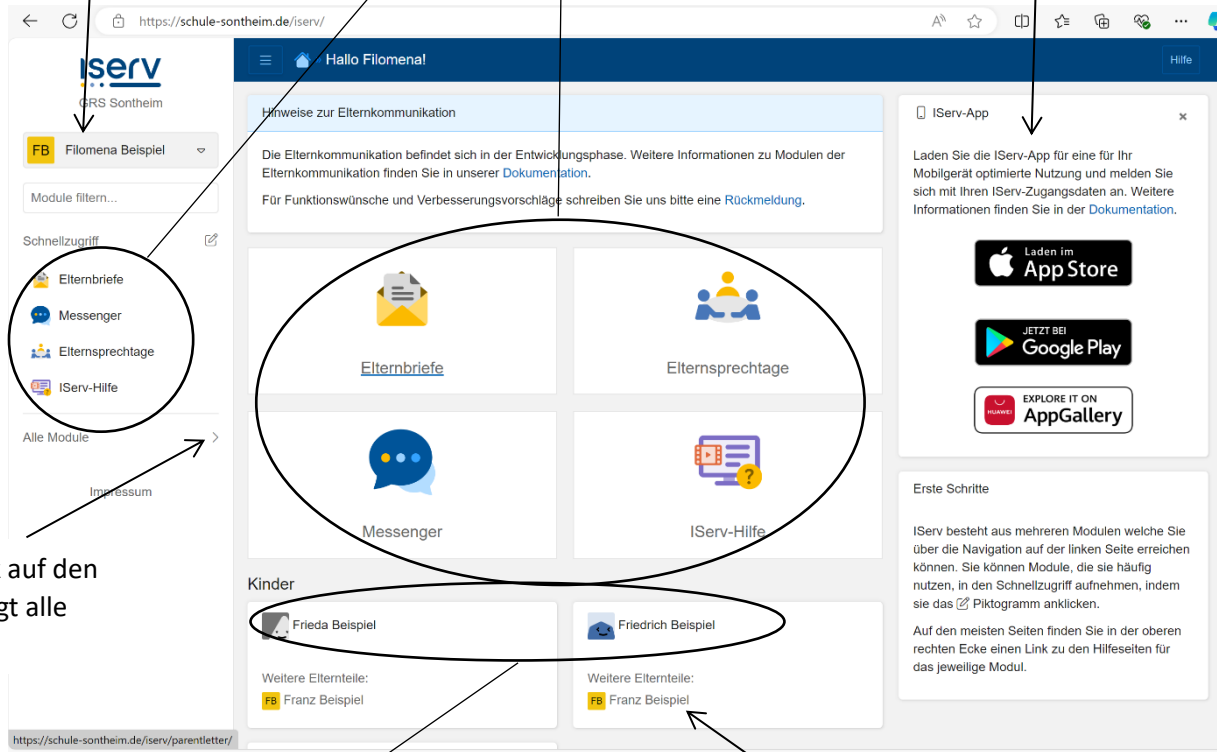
https://schule-sontheim.de/iserv/

IServ
GRS Sontheim

FB Filomena Beispiel

Module filtern...

Schnellzugriff

Elternbriefe
Messenger
Elternsprechtage
IServ-Hilfe

Alle Module

Impressum

auf den
gt alle

Hallo Filomena!

Hilfe

Hinweise zur Elternkommunikation

Die Elternkommunikation befindet sich in der Entwicklungsphase. Weitere Informationen zu Modulen der Elternkommunikation finden Sie in unserer Dokumentation.

Für Funktionswünsche und Verbesserungsvorschläge schreiben Sie uns bitte eine Rückmeldung.

Elternbriefe

Elternsprechtage

Messenger

IServ-Hilfe

Kinder

Frieda Beispiel

Weitere Elternteile:
FB Franz Beispiel

Friedrich Beispiel

Weitere Elternteile:
FB Franz Beispiel

IServ-App

Laden Sie die IServ-App für eine für Ihr Mobilgerät optimierte Nutzung und melden Sie sich mit Ihren IServ-Zugangsdaten an. Weitere Informationen finden Sie in der Dokumentation.

Laden im App Store

JETZT BEI Google Play

EXPLORE IT ON AppGallery

Erste Schritte

IServ besteht aus mehreren Modulen welche Sie über die Navigation auf der linken Seite erreichen können. Sie können Module, die sie häufig nutzen, in den Schnellzugriff aufnehmen, indem sie das Piktogramm anklicken.

Auf den meisten Seiten finden Sie in der oberen rechten Ecke einen Link zu den Hilfeseiten für das jeweilige Modul.

https://schule-sontheim.de/iserv/parentletter/